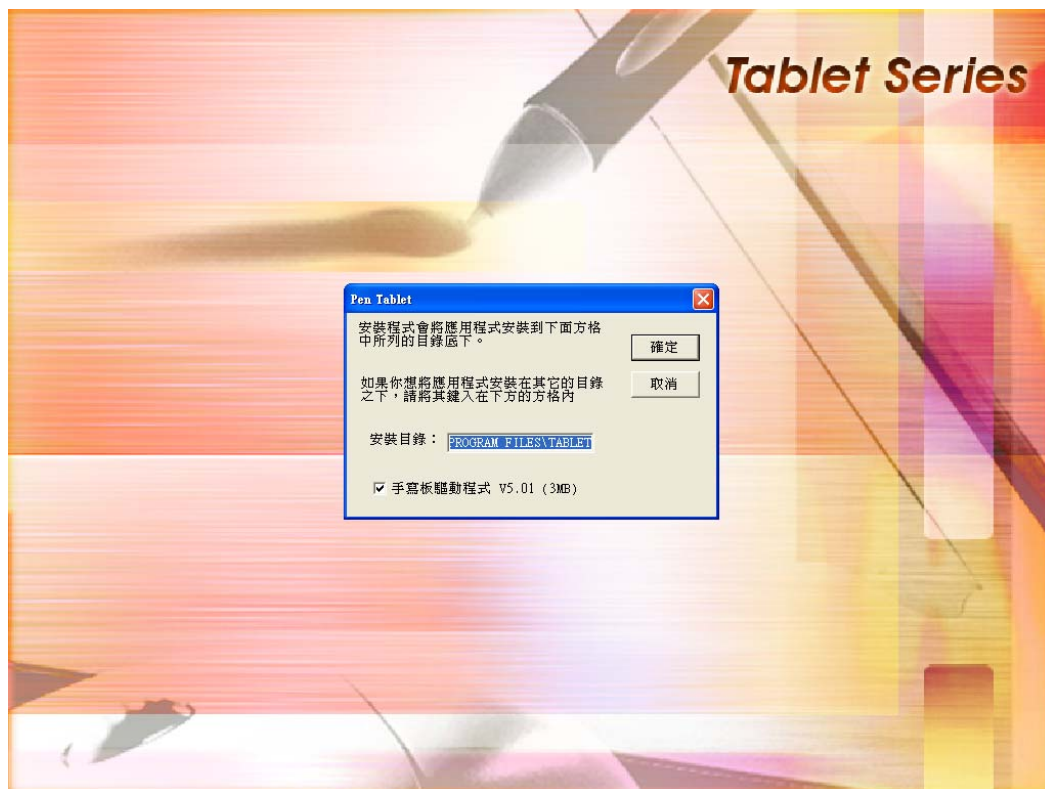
Tablet Series

Pen Tablet

安裝程式會將應用程式安裝到下面方格中所列的目錄區下。

確定

如果你想將應用程式安裝在其它的目錄之下，請將其鍵入在下方的方格內

取消

安裝目錄： PROGRAM FILES\TABLET

☑ 手寫板驅動程式 V5.01 (3MB)